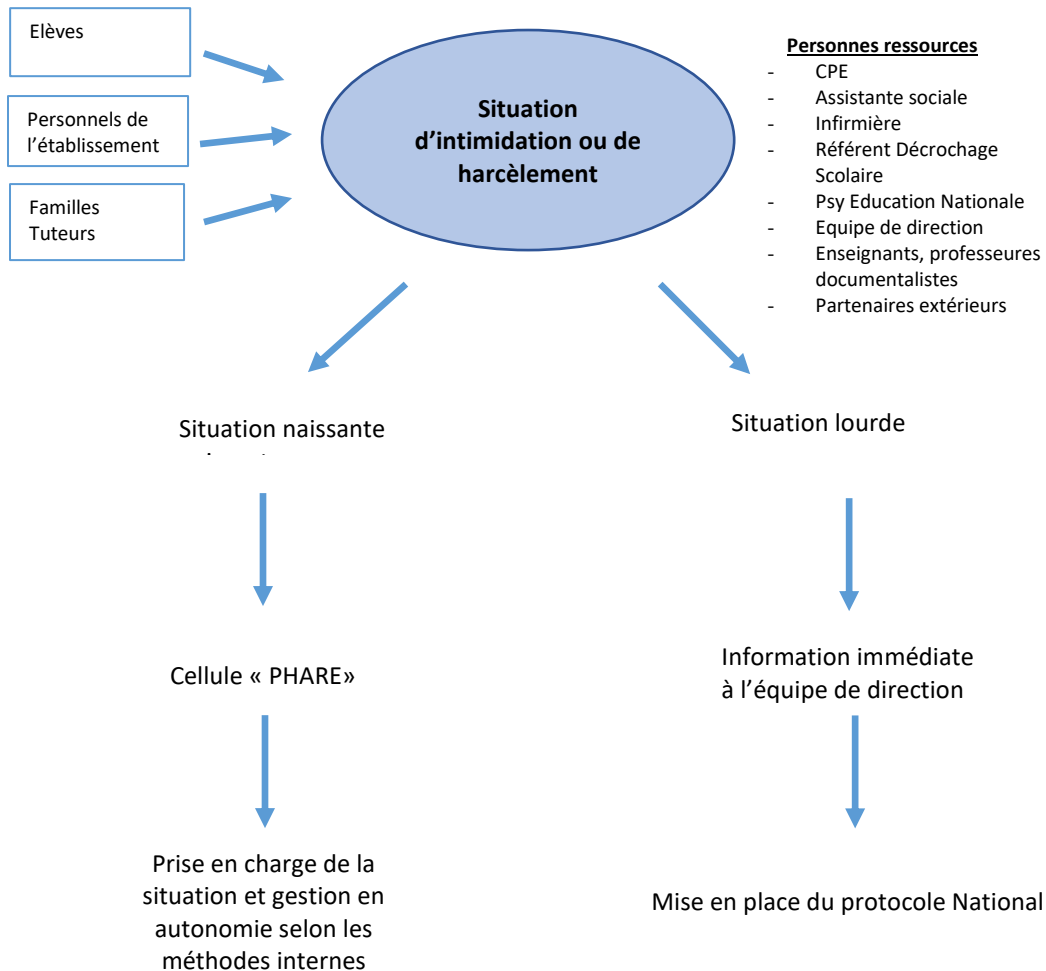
Elèves

Personnels de l'établissement

Familles
Tuteurs

**Situation d'intimidation ou de harcèlement**

**Personnes ressources**
- CPE
- Assistante sociale
- Infirmière
- Référent Décrochage Scolaire
- Psy Education Nationale
- Equipe de direction
- Enseignants, professeures documentalistes
- Partenaires extérieurs

Situation naissante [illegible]

Situation lourde

Cellule « PHARE»

Information immédiate à l'équipe de direction

Prise en charge de la situation et gestion en autonomie selon les méthodes internes

Mise en place du protocole National